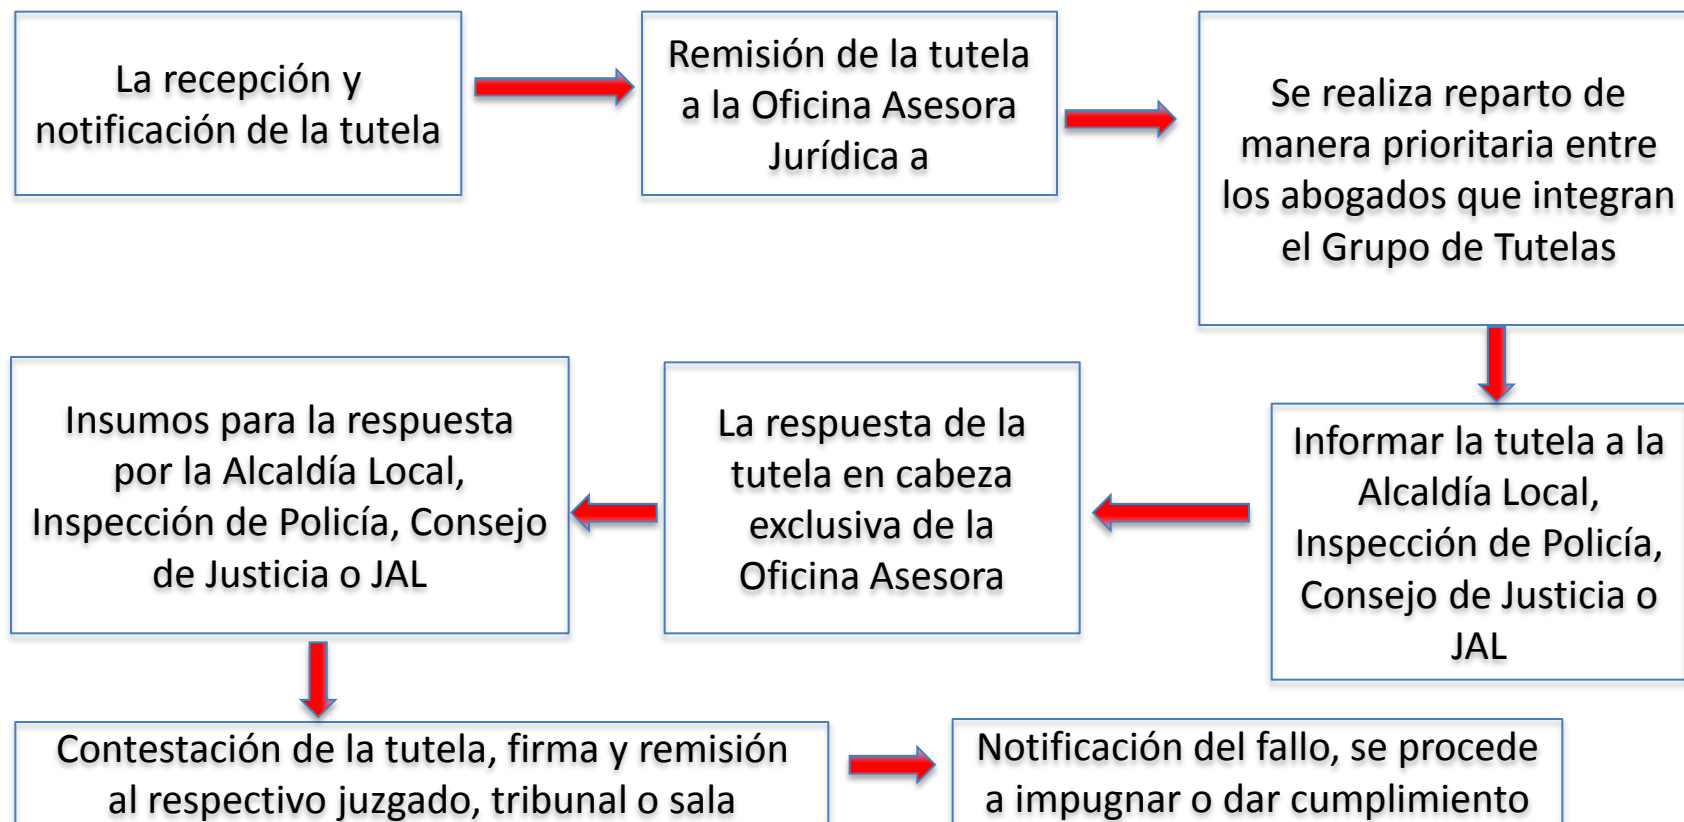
La recepción y notificación de la tutela

Remisión de la tutela a la Oficina Asesora Jurídica a

Se realiza reparto de manera prioritaria entre los abogados que integran el Grupo de Tutelas

Informar la tutela a la Alcaldía Local, Inspección de Policía, Consejo de Justicia o JAL

La respuesta de la tutela en cabeza exclusiva de la Oficina Asesora

Insumos para la respuesta por la Alcaldía Local, Inspección de Policía, Consejo de Justicia o JAL

Contestación de la tutela, firma y remisión al respectivo juzgado, tribunal o sala

Notificación del fallo, se procede a impugnar o dar cumplimiento